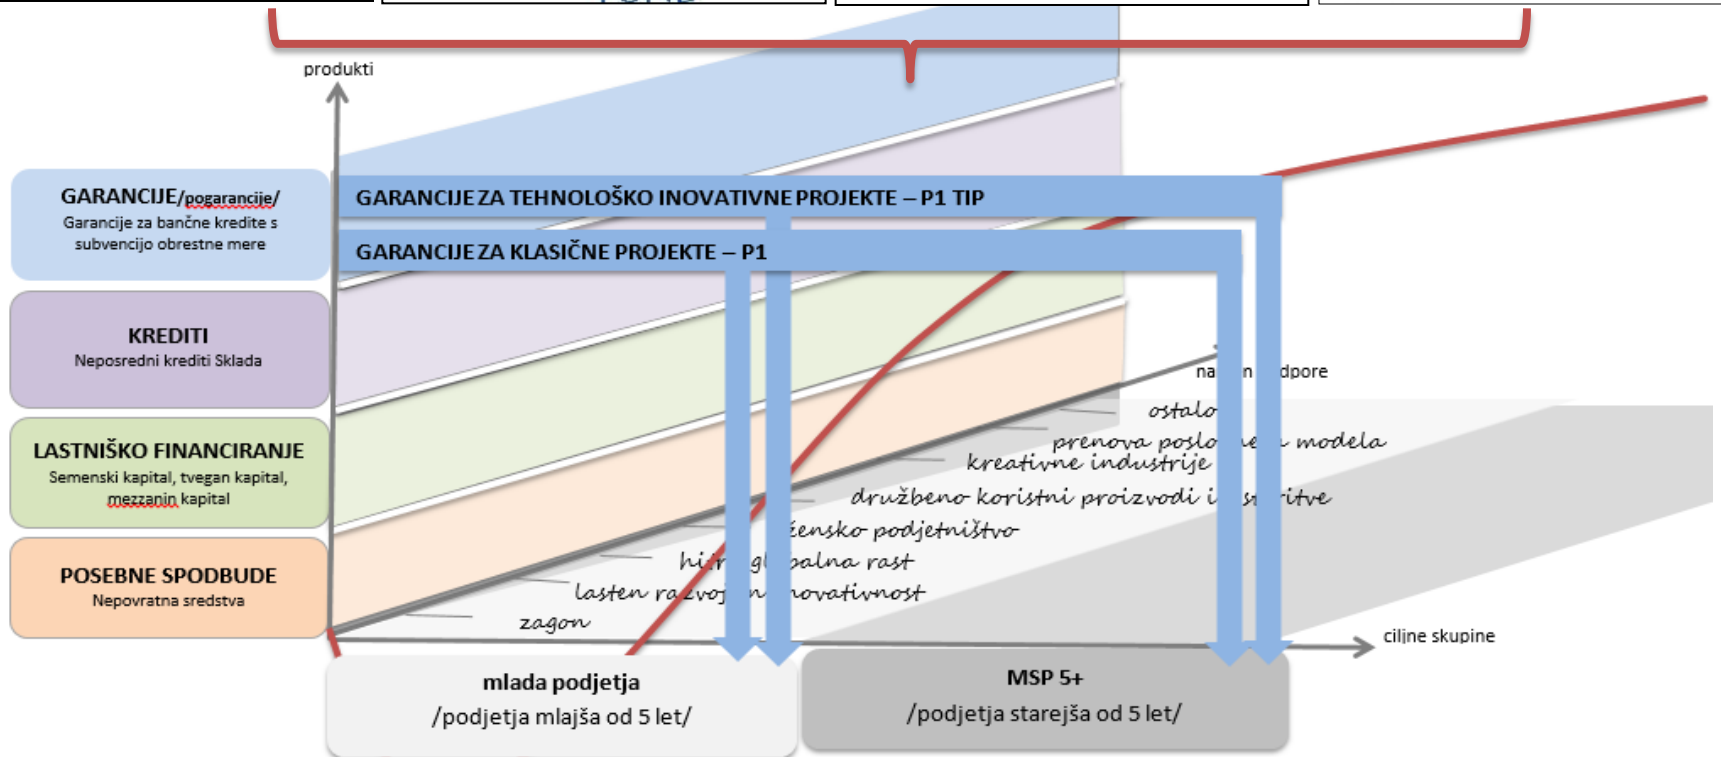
produkti

GARANCIJE/pogarancije/
Garancije za bančne kredite s subvencijo obrestne mere

KREDITI
Neposredni krediti Sklada

LASTNIŠKO FINANCIRANJE
Semenski kapital, tvegan kapital, mezzanin kapital

POSEBNE SPODBUDE
Nepovratna sredstva

GARANCIJE ZA TEHNOLOŠKO INOVATIVNE PROJEKTE – P1 TIP

GARANCIJE ZA KLASIČNE PROJEKTE – P1

na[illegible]n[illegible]dpore

ostalo

prenova poslo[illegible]e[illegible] modela

kreativne industrije

družbeno koristni proizvodi i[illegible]s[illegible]ritve

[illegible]ensko podjetništvo

hi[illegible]r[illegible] g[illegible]obalna rast

lasten ra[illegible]voj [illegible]n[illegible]novativnost

zagon

ciljne skupine

mlada podjetja
/podjetja mlajša od 5 let/

MSP 5+
/podjetja starejša od 5 let/